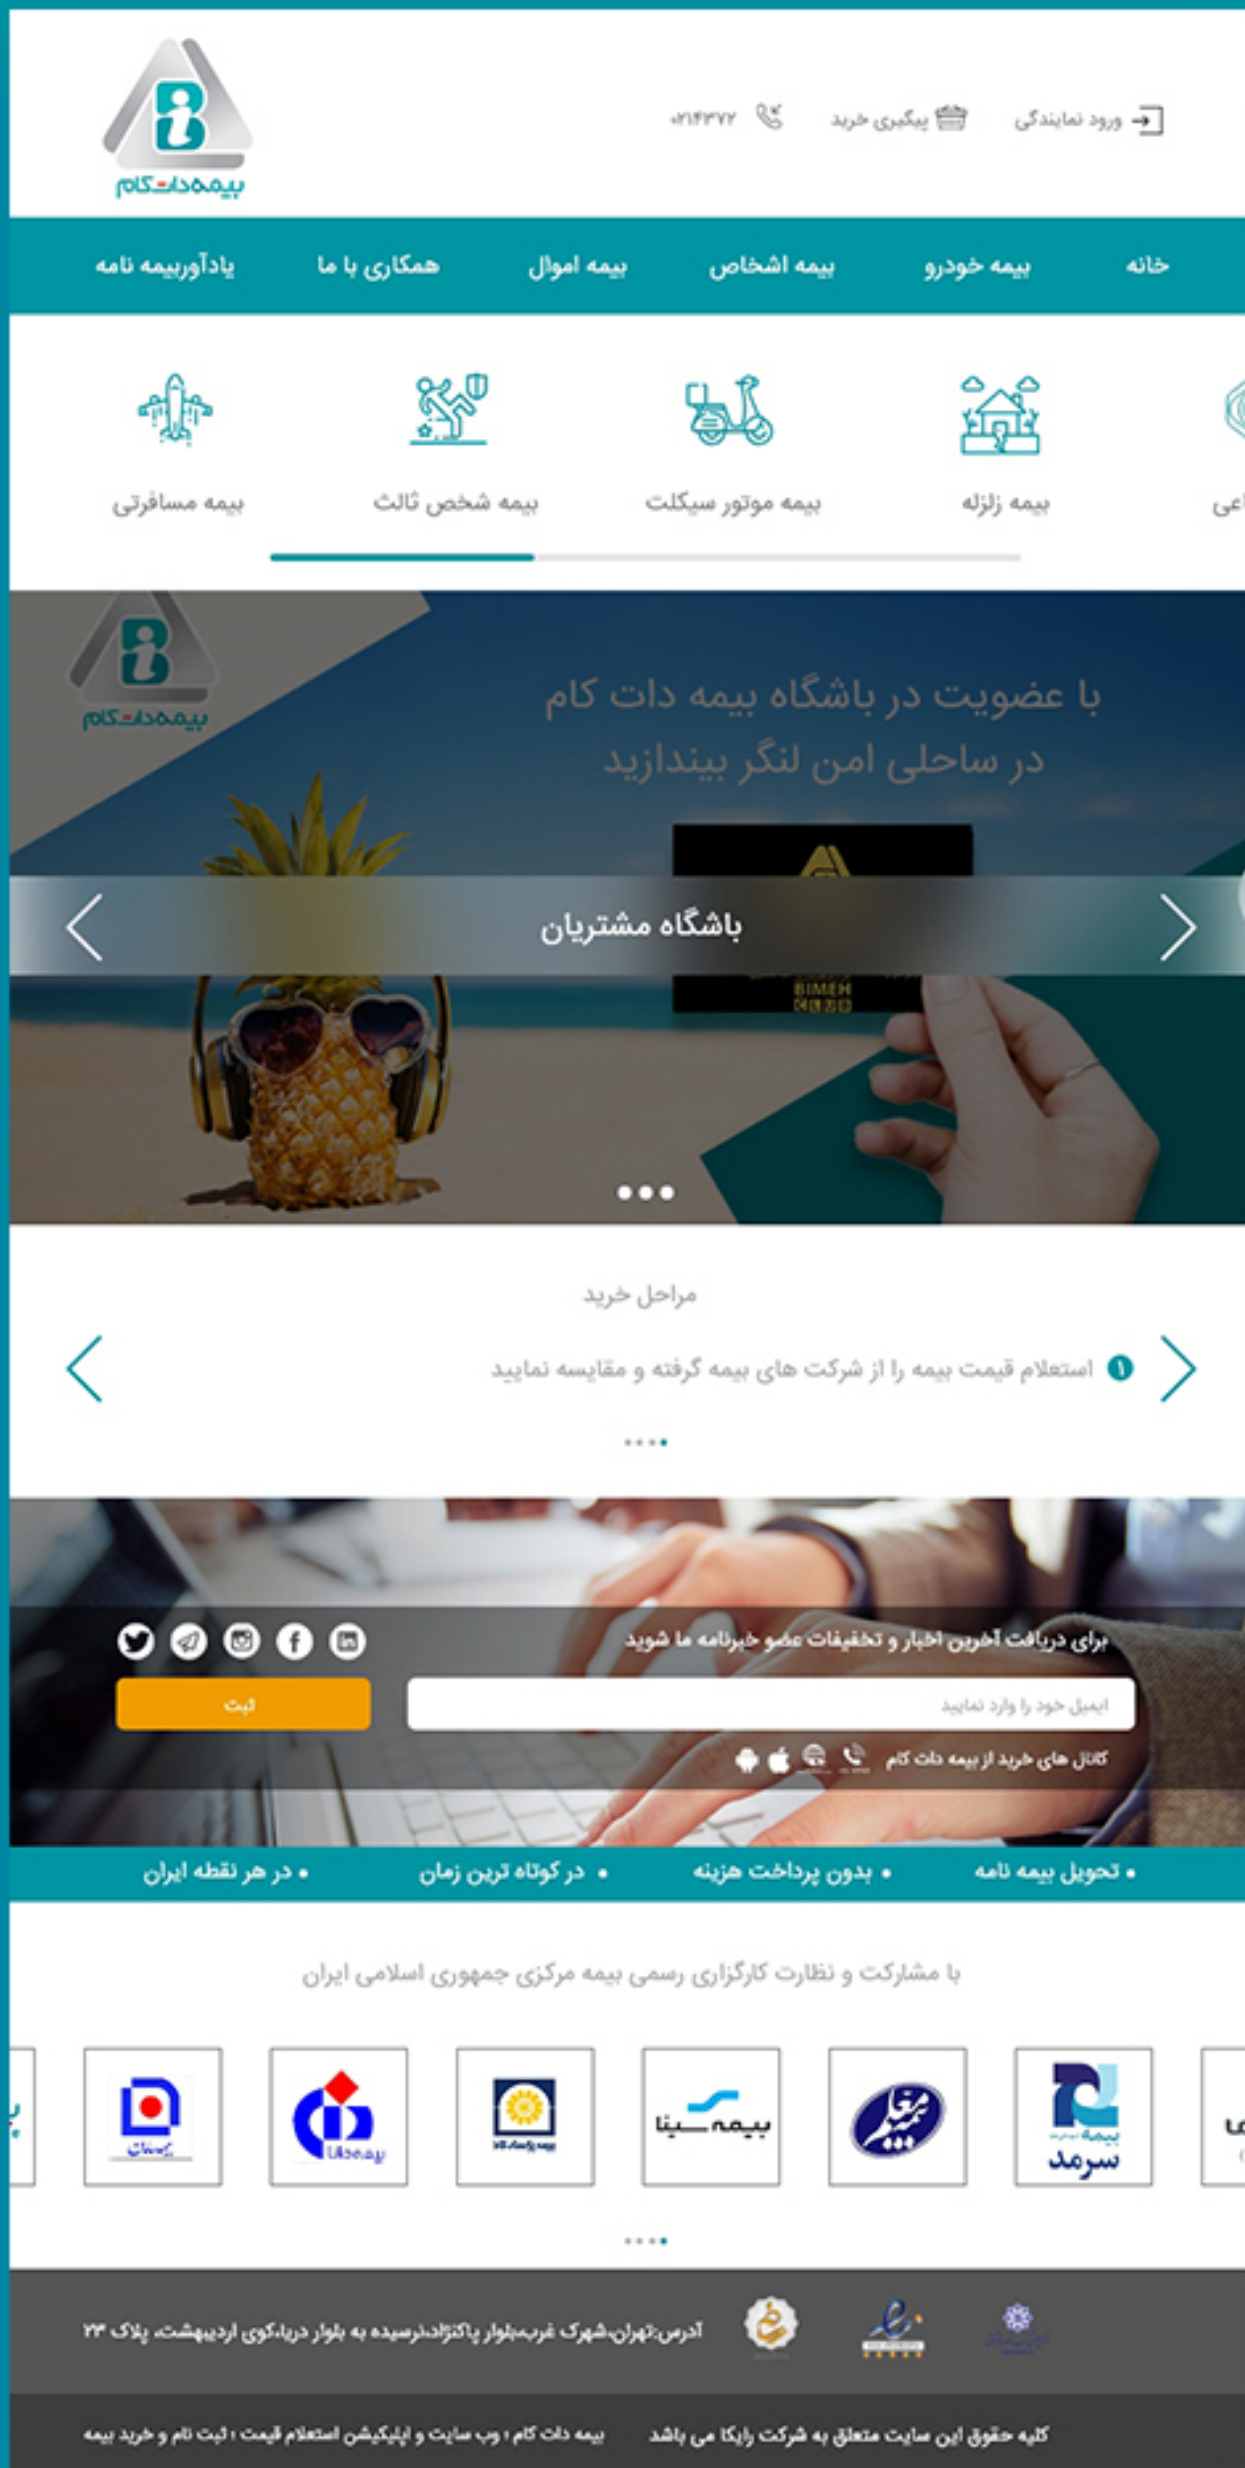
بیمه‌دات‌کام

ورود نمایندگی　پیگیری خرید　۰۲۱۴۳۷۲

خانه　بیمه خودرو　بیمه اشخاص　بیمه اموال　همکاری با ما　یادآوربیمه نامه

بیمه زلزله　بیمه موتور سیکلت　بیمه شخص ثالث　بیمه مسافرتی

با عضویت در باشگاه بیمه دات کام
در ساحلی امن لنگر بیندازید

باشگاه مشتریان

BIMEH

مراحل خرید

استعلام قیمت بیمه را از شرکت های بیمه گرفته و مقایسه نمایید

برای دریافت آخرین اخبار و تخفیفات عضو خبرنامه ما شوید

ایمیل خود را وارد نمایید

ثبت

کانال های خرید از بیمه دات کام

• تحویل بیمه نامه　• بدون پرداخت هزینه　• در کوتاه ترین زمان　• در هر نقطه ایران

با مشارکت و نظارت کارگزاری رسمی بیمه مرکزی جمهوری اسلامی ایران

بیمه سرمد　بیمه معلم　بیمه سینا　بیمه پاسارگاد　بیمه دی　بیمه پارسیان

آدرس:تهران،شهرک غرب،بلوار پاکنژاد،نرسیده به بلوار دریا،کوی اردیبهشت، پلاک ۲۳

کلیه حقوق این سایت متعلق به شرکت رایکا می باشد　بیمه دات کام ؛ وب سایت و اپلیکیشن استعلام قیمت ؛ ثبت نام و خرید بیمه